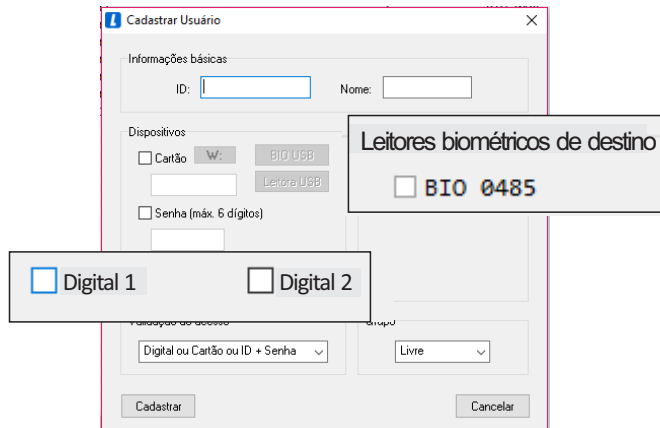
Cadastrar Usuário

Informações básicas

ID:

Nome:

Dispositivos

Cartão

W:

BIO USB

Leitora USB

Senha (máx. 6 dígitos)

Leitores biométricos de destino

BIO 0485

Digital 1

Digital 2

Validação de acesso

Digital ou Cartão ou ID + Senha

Grupo

Livre

Cadastrar

Cancelar